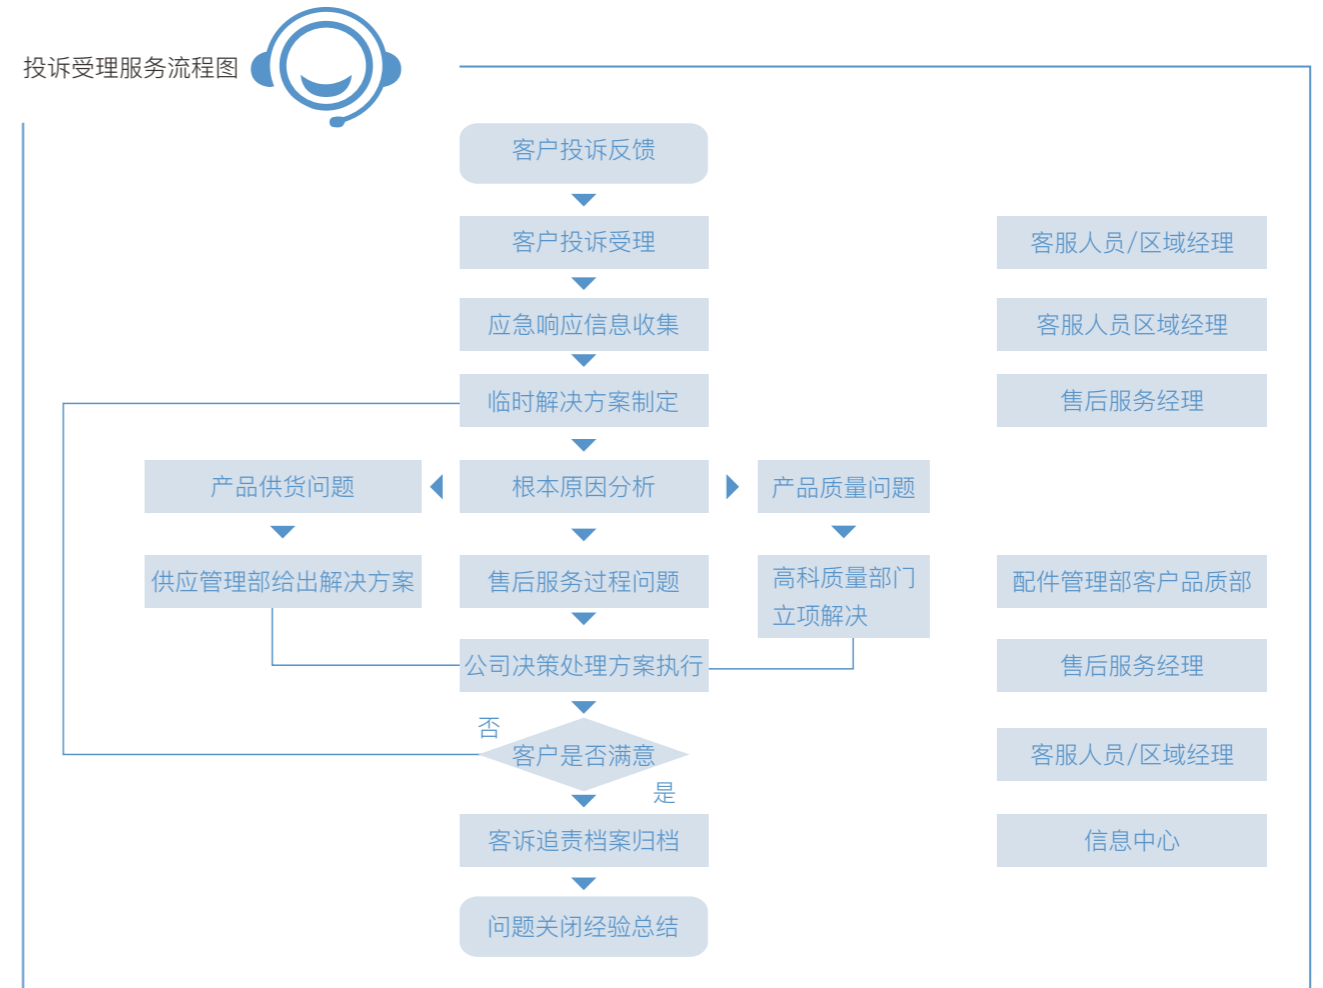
投诉受理服务流程图

客户投诉反馈

客户投诉受理

客服人员/区域经理

应急响应信息收集

客服人员区域经理

临时解决方案制定

售后服务经理

产品供货问题

根本原因分析

产品质量问题

供应管理部给出解决方案

售后服务过程问题

高科质量部门立项解决

配件管理部客户品质部

公司决策处理方案执行

售后服务经理

否

客户是否满意

是

客服人员/区域经理

客诉追责档案归档

信息中心

问题关闭经验总结